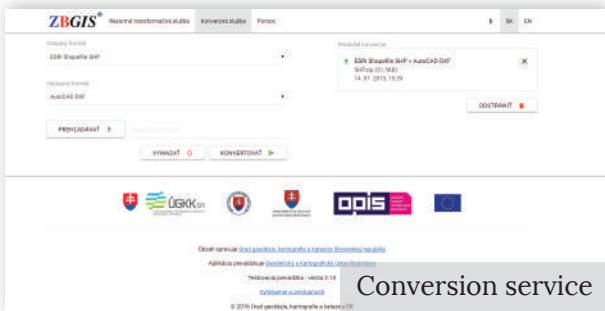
ZBGIS® Rezortná transformačná služba Konverzná služba Pomoc SK EN

Vstupný formát
ESRI Shapefile SHP

Výstupný formát
AutoCAD DXF

PREHĽADÁVAŤ

VYMAZAŤ KONVERTOVAŤ

Priebeh konverzie
ESRI Shapefile SHP > AutoCAD DXF
SHP.zip (31.5KB)
14. 01. 2015 15:39

ODSTRÁNIŤ

ÚGKK SR

OPIS

Obsah spravuje Úrad geodézie, kartografie a katastra Slovenskej republiky
Aplikáciu prevádzkuje Geodetický a kartografický ústav Bratislava
Testovacia prevádzka - verzia 2.18
Vyhlásenie o prístupnosti
© 2016 Úrad geodézie, kartografie a katastra SR

Conversion service